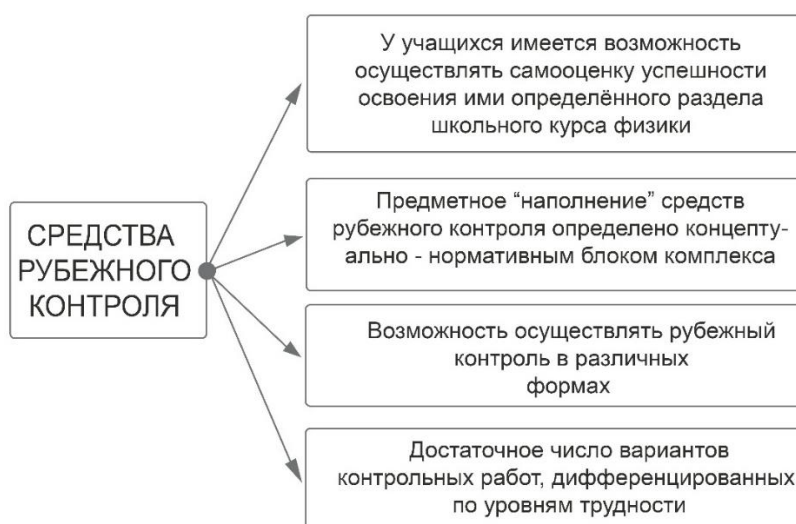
СРЕДСТВА РУБЕЖНОГО КОНТРОЛЯ

У учащихся имеется возможность осуществлять самооценку успешности освоения ими определённого раздела школьного курса физики

Предметное "наполнение" средств рубежного контроля определено концептуально - нормативным блоком комплекса

Возможность осуществлять рубежный контроль в различных формах

Достаточное число вариантов контрольных работ, дифференцированных по уровням трудности